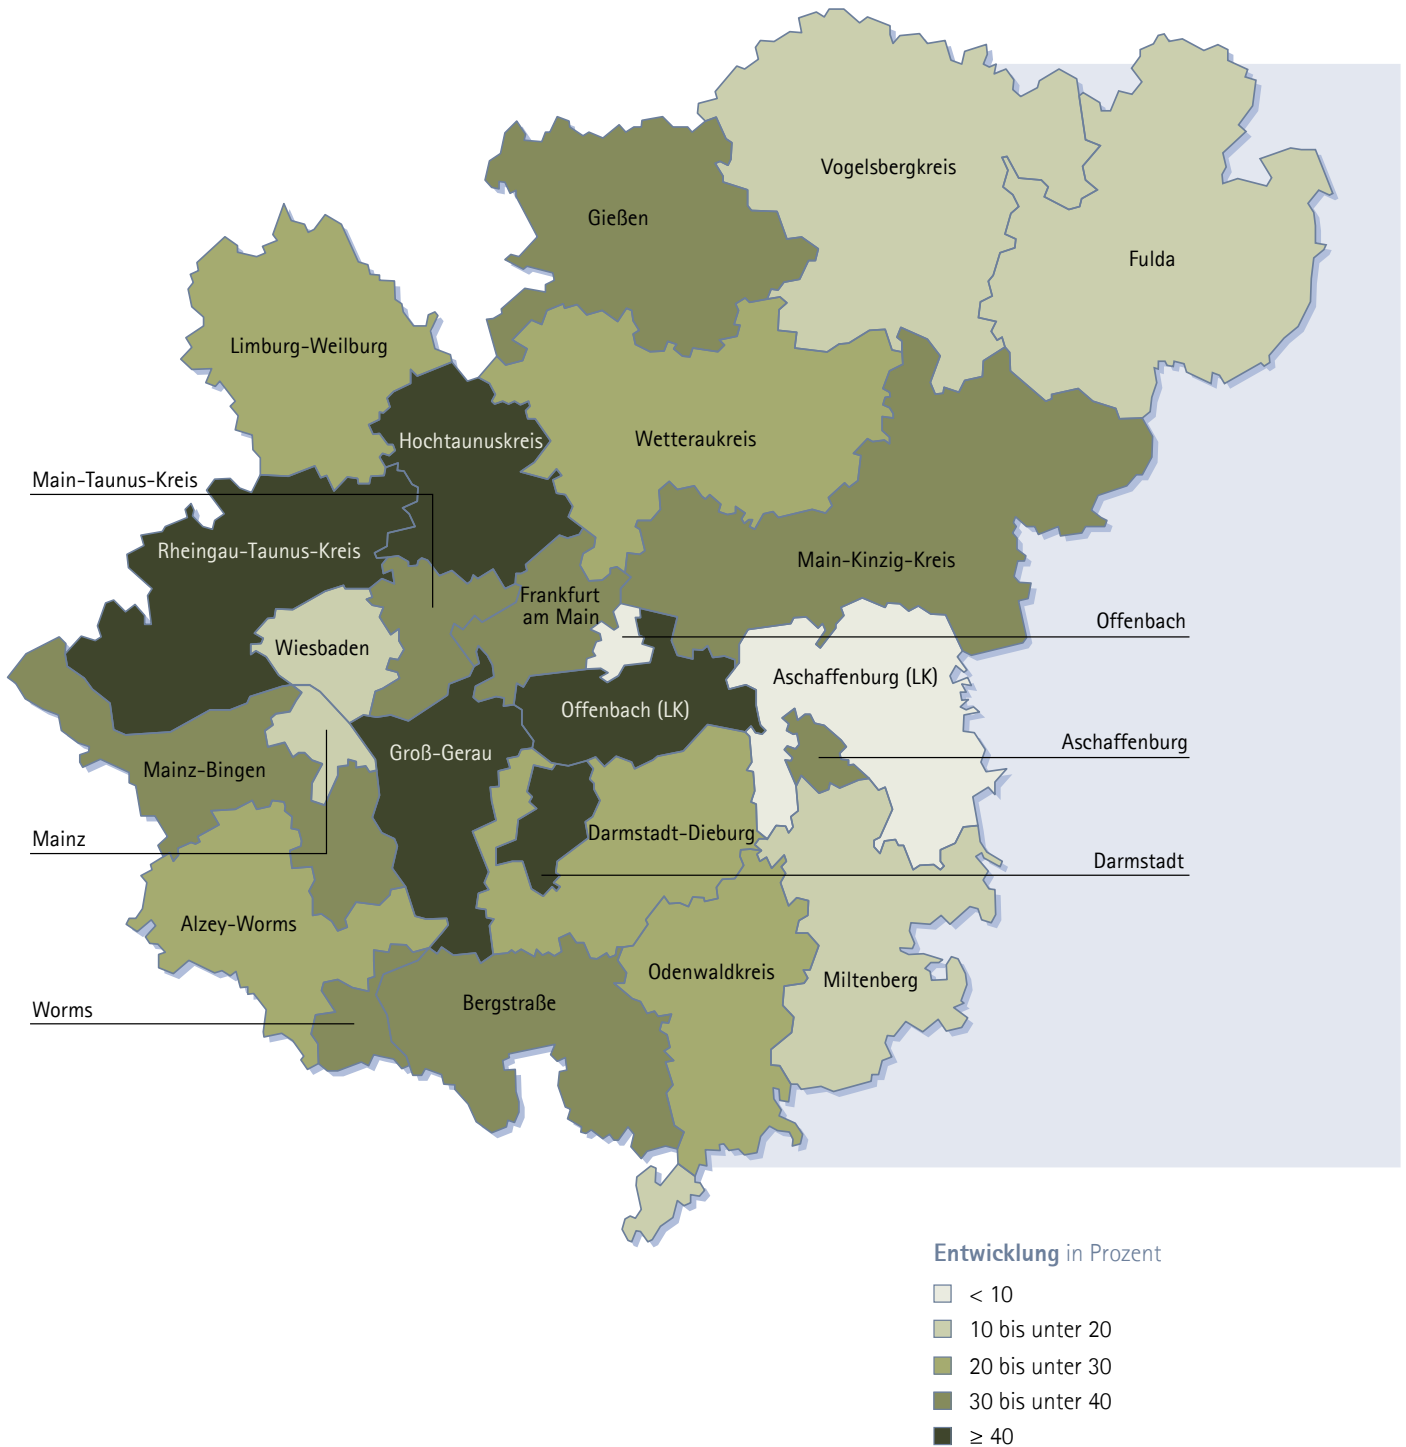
Vogelsbergkreis

Gießen

Fulda

Limburg-Weilburg

Hochtaunuskreis

Wetteraukreis

Main-Taunus-Kreis

Rheingau-Taunus-Kreis

Main-Kinzig-Kreis

Frankfurt am Main

Offenbach

Wiesbaden

Aschaffenburg (LK)

Offenbach (LK)

Aschaffenburg

Groß-Gerau

Mainz-Bingen

Darmstadt-Dieburg

Mainz

Darmstadt

Alzey-Worms

Odenwaldkreis

Miltenberg

Bergstraße

Worms

**Entwicklung** in Prozent

< 10

10 bis unter 20

20 bis unter 30

30 bis unter 40

≥ 40